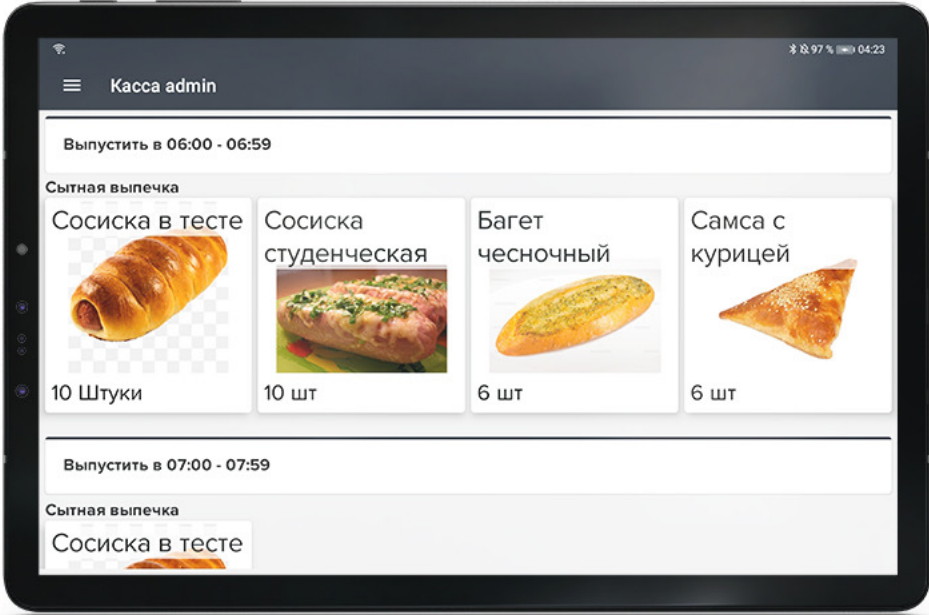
97 % 04:23

Касса admin

Выпустить в 06:00 - 06:59

Сытная выпечка

Сосиска в тесте
10 Штуки

Сосиска студенческая
10 шт

Багет чесночный
6 шт

Самса с курицей
6 шт

Выпустить в 07:00 - 07:59

Сытная выпечка

Сосиска в тесте